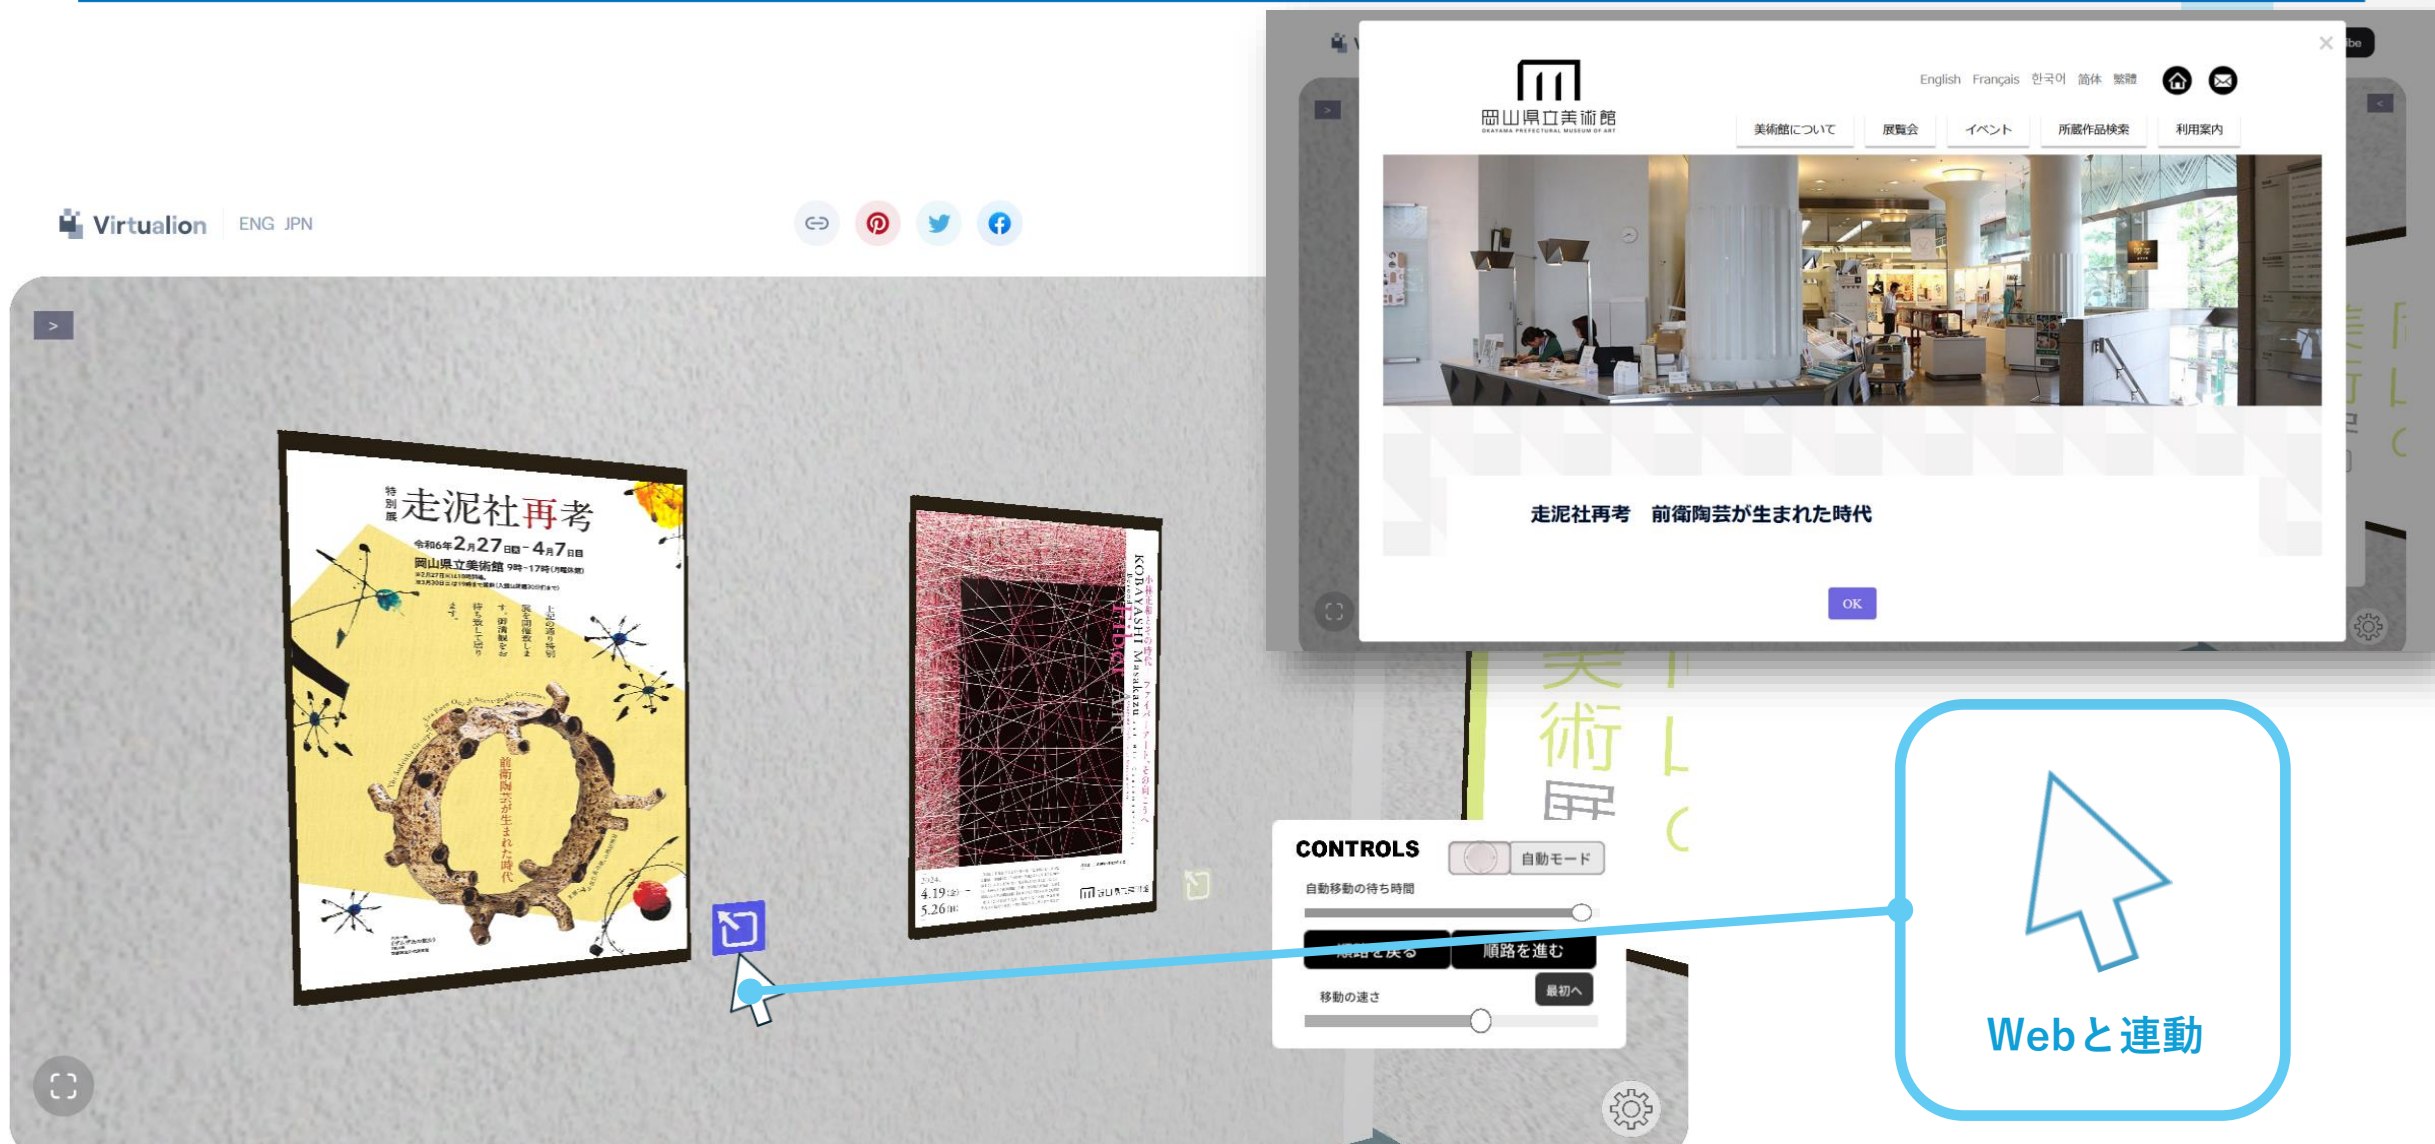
Virtualion ENG JPN

>

特別展 走泥社再考
令和6年2月27日火 - 4月7日日
岡山県立美術館 9時-17時

前衛陶芸が生まれた時代

KOBAYASHI Masakazu

2024. 4.19 - 5.26

岡山県立美術館
OKAYAMA PREFECTURAL MUSEUM OF ART

English Français 한국어 简体 繁體

美術館について 展覧会 イベント 所蔵作品検索 利用案内

走泥社再考　前衛陶芸が生まれた時代

OK

CONTROLS 自動モード
自動移動の待ち時間
順路を戻る 順路を進む
最初へ
移動の速さ

Webと連動